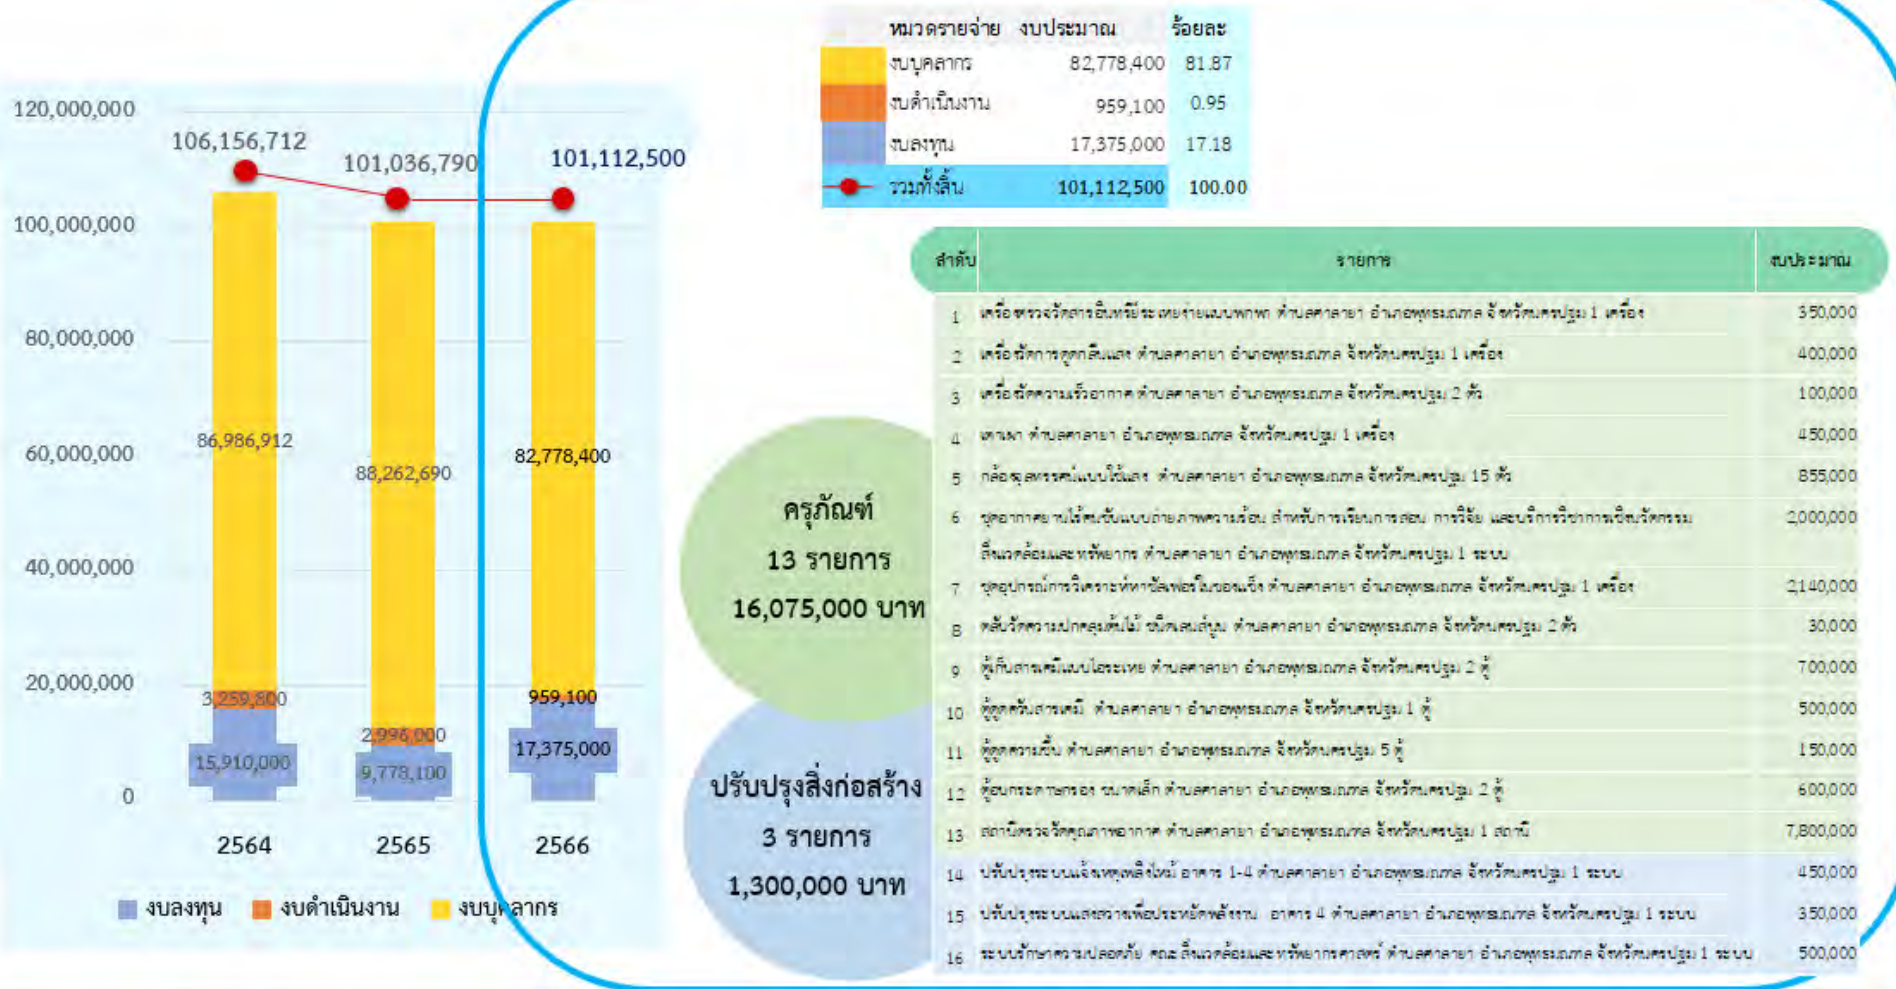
120,000,000
100,000,000
80,000,000
60,000,000
40,000,000
20,000,000
0

106,156,712
101,036,790
101,112,500

86,986,912
88,262,690
82,778,400

3,259,800
2,996,000
959,100

15,910,000
9,778,100
17,375,000

2564
2565
2566

งบลงทุน งบดำเนินงาน งบบุคลากร

| หมวดรายจ่าย | งบประมาณ | ร้อยละ |
|---|---|---|
| งบบุคลากร | 82,778,400 | 81.87 |
| งบดำเนินงาน | 959,100 | 0.95 |
| งบลงทุน | 17,375,000 | 17.18 |
| รวมทั้งสิ้น | 101,112,500 | 100.00 |

ครุภัณฑ์
13 รายการ
16,075,000 บาท

ปรับปรุงสิ่งก่อสร้าง
3 รายการ
1,300,000 บาท

| ลำดับ | รายการ | งบประมาณ |
|---|---|---|
| 1 | เครื่องตรวจวัดสารอินทรีย์ระเหยง่ายแบบพกพา ตำบลศาลายา อำเภอพุทธมณฑล จังหวัดนครปฐม 1 เครื่อง | 350,000 |
| 2 | เครื่องวัดการดูดกลืนแสง ตำบลศาลายา อำเภอพุทธมณฑล จังหวัดนครปฐม 1 เครื่อง | 400,000 |
| 3 | เครื่องวัดความเร็วอากาศ ตำบลศาลายา อำเภอพุทธมณฑล จังหวัดนครปฐม 2 ตัว | 100,000 |
| 4 | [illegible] ตำบลศาลายา อำเภอพุทธมณฑล จังหวัดนครปฐม 1 เครื่อง | 450,000 |
| 5 | กล้องจุลทรรศน์แบบใช้แสง ตำบลศาลายา อำเภอพุทธมณฑล จังหวัดนครปฐม 15 ตัว | 855,000 |
| 6 | ชุดอากาศยานไร้คนขับแบบถ่ายภาพความร้อน สำหรับการเรียนการสอน การวิจัย และบริการวิชาการเชิงนวัตกรรมสิ่งแวดล้อมและทรัพยากร ตำบลศาลายา อำเภอพุทธมณฑล จังหวัดนครปฐม 1 ระบบ | 2,000,000 |
| 7 | ชุดอุปกรณ์การวิเคราะห์หาปัจจัยในของแข็ง ตำบลศาลายา อำเภอพุทธมณฑล จังหวัดนครปฐม 1 เครื่อง | 2,140,000 |
| 8 | ตลับวัดความปกคลุมต้นไม้ ชนิดเลนส์นูน ตำบลศาลายา อำเภอพุทธมณฑล จังหวัดนครปฐม 2 ตัว | 30,000 |
| 9 | ตู้เก็บสารเคมีแบบไอระเหย ตำบลศาลายา อำเภอพุทธมณฑล จังหวัดนครปฐม 2 ตู้ | 700,000 |
| 10 | ตู้ดูดควันสารเคมี ตำบลศาลายา อำเภอพุทธมณฑล จังหวัดนครปฐม 1 ตู้ | 500,000 |
| 11 | ตู้ดูดความชื้น ตำบลศาลายา อำเภอพุทธมณฑล จังหวัดนครปฐม 5 ตู้ | 150,000 |
| 12 | ตู้อบกระดาษกรอง ขนาดเล็ก ตำบลศาลายา อำเภอพุทธมณฑล จังหวัดนครปฐม 2 ตู้ | 600,000 |
| 13 | สถานีตรวจวัดคุณภาพอากาศ ตำบลศาลายา อำเภอพุทธมณฑล จังหวัดนครปฐม 1 สถานี | 7,800,000 |
| 14 | ปรับปรุงระบบแจ้งเหตุเพลิงไหม้ อาคาร 1-4 ตำบลศาลายา อำเภอพุทธมณฑล จังหวัดนครปฐม 1 ระบบ | 450,000 |
| 15 | ปรับปรุงระบบแสงสว่างเพื่อประหยัดพลังงาน อาคาร 4 ตำบลศาลายา อำเภอพุทธมณฑล จังหวัดนครปฐม 1 ระบบ | 350,000 |
| 16 | ระบบรักษาความปลอดภัย คณะสิ่งแวดล้อมและทรัพยากรศาสตร์ ตำบลศาลายา อำเภอพุทธมณฑล จังหวัดนครปฐม 1 ระบบ | 500,000 |